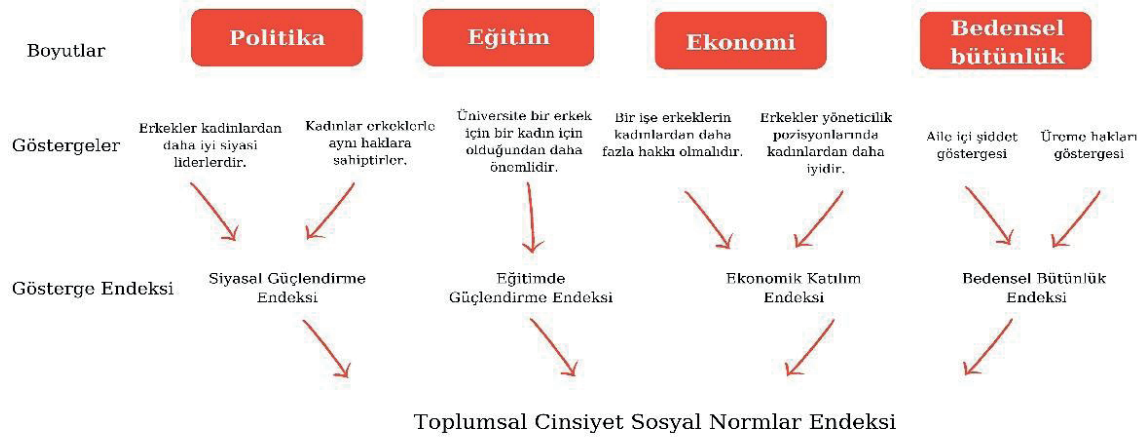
Boyutlar

Politika

Eğitim

Ekonomi

Bedensel bütünlük

Göstergeler

Erkekler kadınlardan daha iyi siyasi liderlerdir.

Kadınlar erkeklerle aynı haklara sahiptirler.

Üniversite bir erkek için bir kadın için olduğundan daha önemlidir.

Bir işe erkeklerin kadınlardan daha fazla hakkı olmalıdır.

Erkekler yöneticilik pozisyonlarında kadınlardan daha iyidir.

Aile içi şiddet göstergesi

Üreme hakları göstergesi

Gösterge Endeksi

Siyasal Güçlendirme Endeksi

Eğitimde Güçlendirme Endeksi

Ekonomik Katılım Endeksi

Bedensel Bütünlük Endeksi

Toplumsal Cinsiyet Sosyal Normlar Endeksi